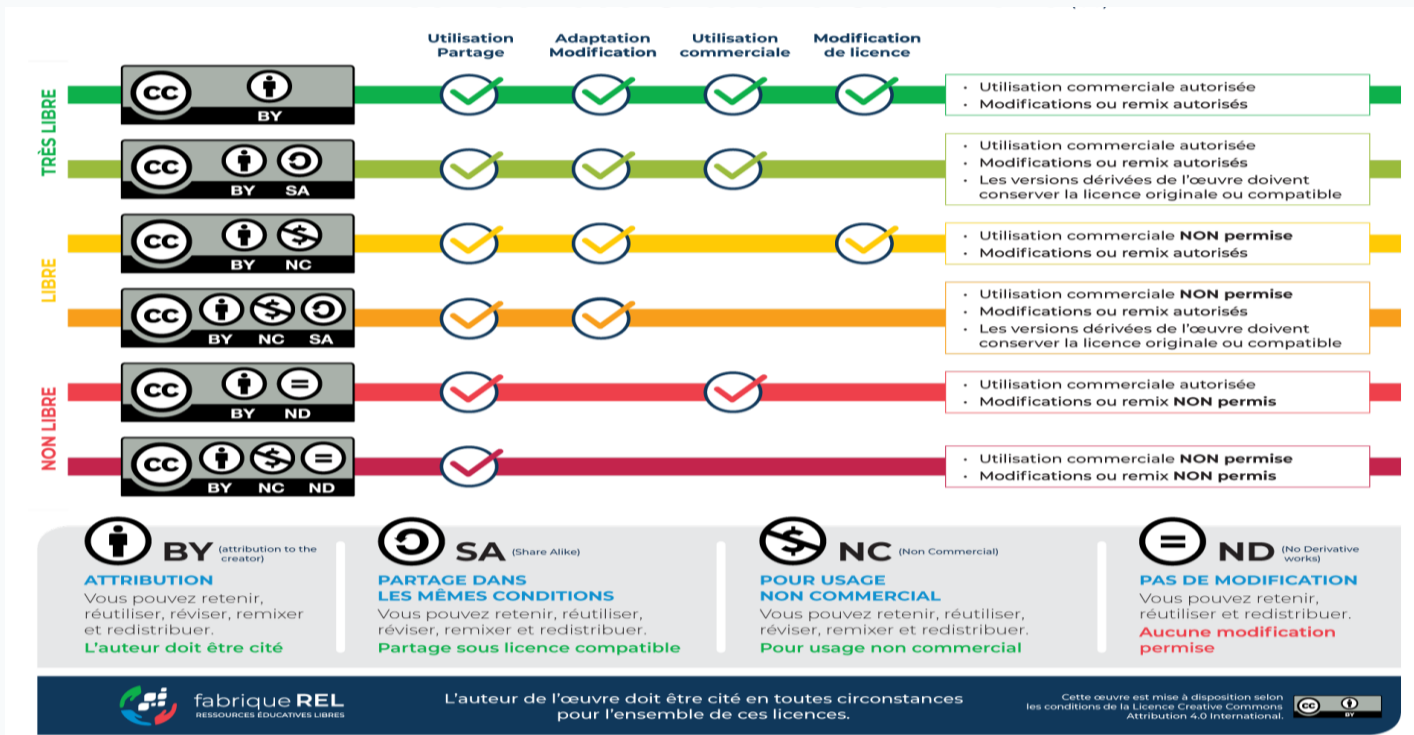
Utilisation Partage
Adaptation Modification
Utilisation commerciale
Modification de licence

TRÈS LIBRE

BY
• Utilisation commerciale autorisée
• Modifications ou remix autorisés

BY SA
• Utilisation commerciale autorisée
• Modifications ou remix autorisés
• Les versions dérivées de l'œuvre doivent conserver la licence originale ou compatible

LIBRE

BY NC
• Utilisation commerciale NON permise
• Modifications ou remix autorisés

BY NC SA
• Utilisation commerciale NON permise
• Modifications ou remix autorisés
• Les versions dérivées de l'œuvre doivent conserver la licence originale ou compatible

NON LIBRE

BY ND
• Utilisation commerciale autorisée
• Modifications ou remix NON permis

BY NC ND
• Utilisation commerciale NON permise
• Modifications ou remix NON permis

BY (attribution to the creator)
ATTRIBUTION
Vous pouvez retenir, réutiliser, réviser, remixer et redistribuer.
L'auteur doit être cité

SA (Share Alike)
PARTAGE DANS LES MÊMES CONDITIONS
Vous pouvez retenir, réutiliser, réviser, remixer et redistribuer.
Partage sous licence compatible

NC (Non Commercial)
POUR USAGE NON COMMERCIAL
Vous pouvez retenir, réutiliser, réviser, remixer et redistribuer.
Pour usage non commercial

ND (No Derivative works)
PAS DE MODIFICATION
Vous pouvez retenir, réutiliser et redistribuer.
Aucune modification permise

fabrique REL
RESSOURCES ÉDUCATIVES LIBRES

L'auteur de l'œuvre doit être cité en toutes circonstances pour l'ensemble de ces licences.

Cette œuvre est mise à disposition selon les conditions de la Licence Creative Commons Attribution 4.0 International.
BY